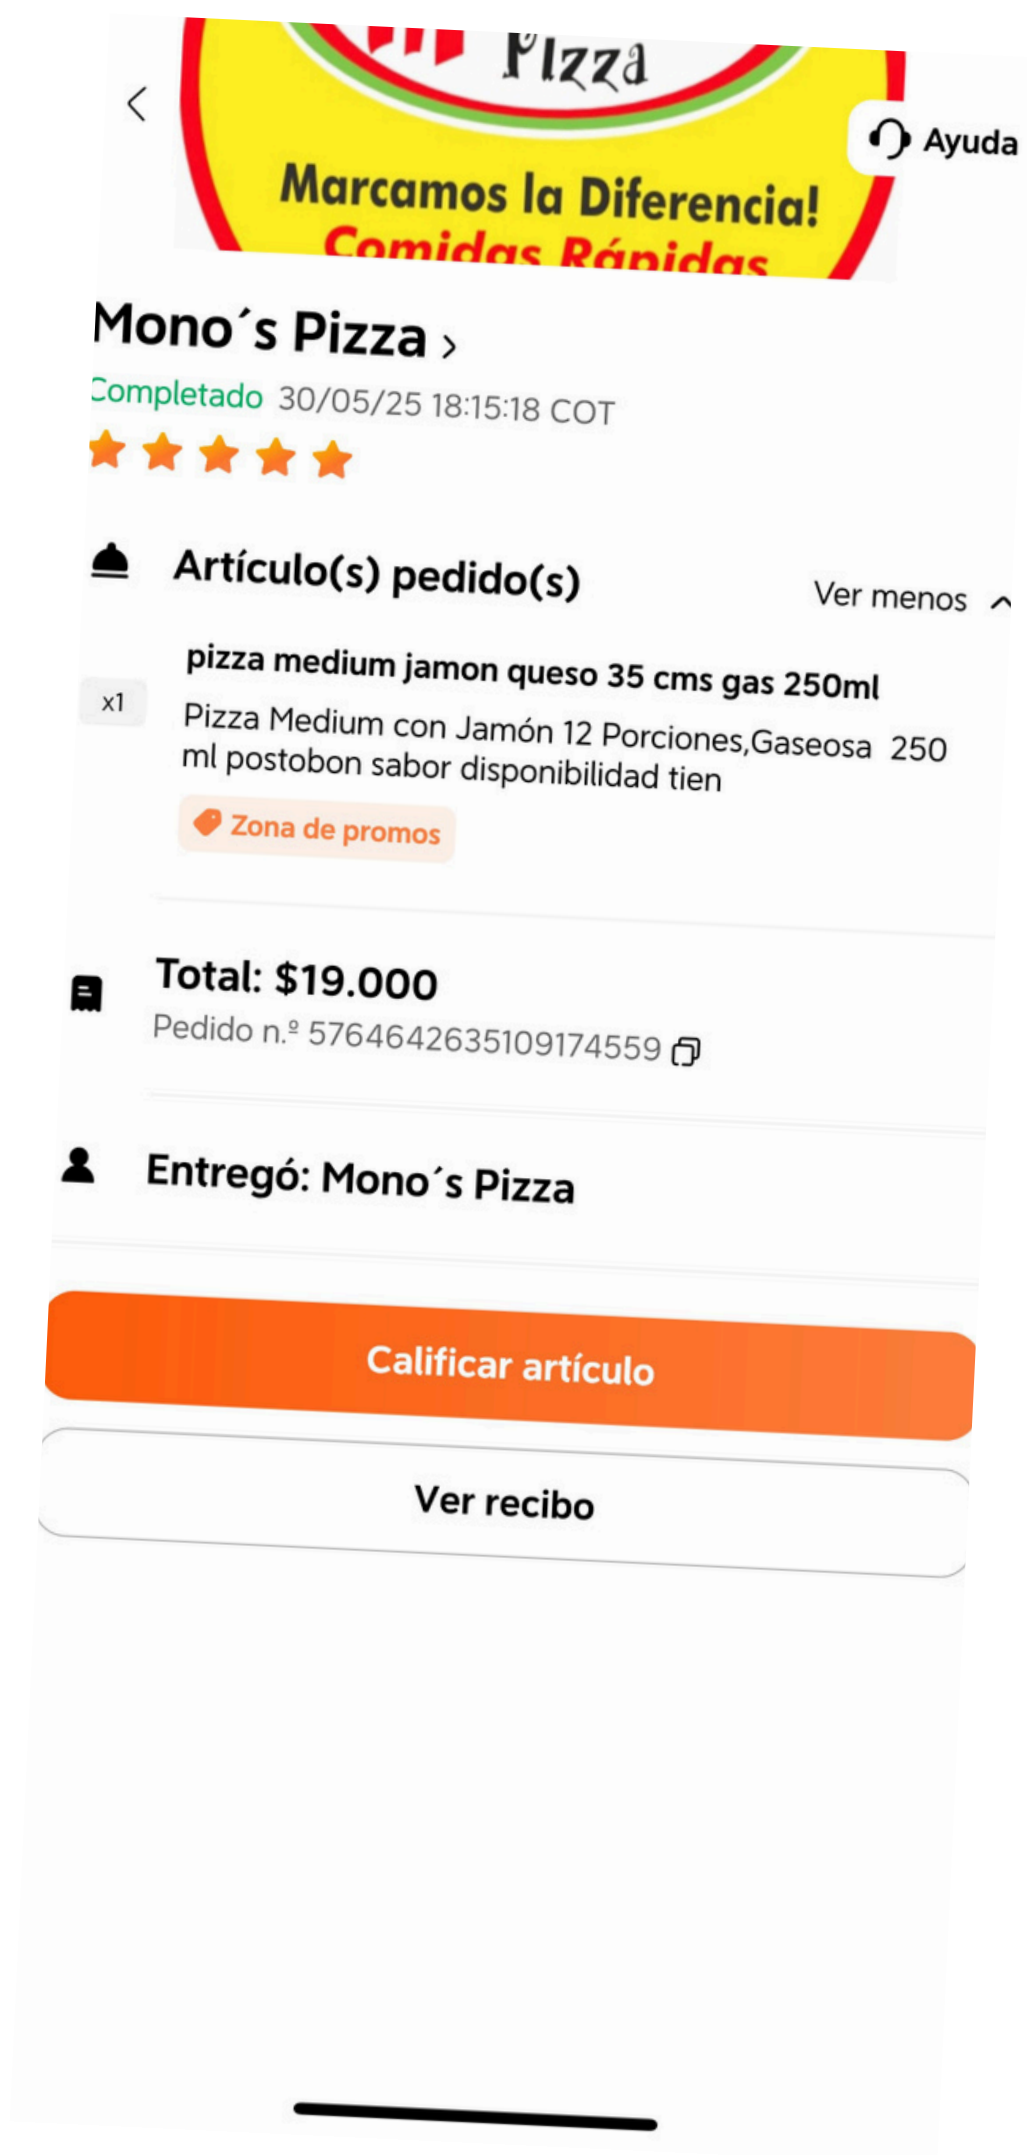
Pizza

Marcamos la Diferencia!
Comidas Rápidas

Ayuda

Mono´s Pizza ›

Completado 30/05/25 18:15:18 COT

Artículo(s) pedido(s)

Ver menos

x1

pizza medium jamon queso 35 cms gas 250ml

Pizza Medium con Jamón 12 Porciones,Gaseosa 250 ml postobon sabor disponibilidad tien

Zona de promos

Total: $19.000

Pedido n.º 5764642635109174559

Entregó: Mono´s Pizza

Calificar artículo

Ver recibo